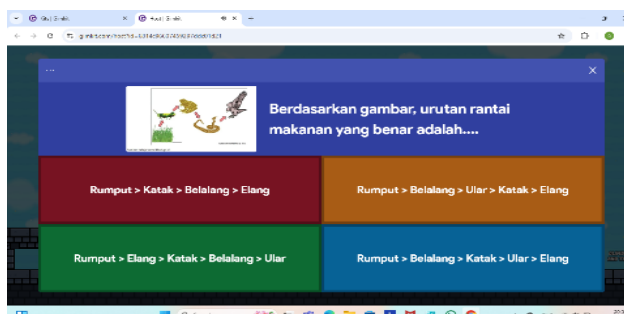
...

×

Berdasarkan gambar, urutan rantai makanan yang benar adalah....

Rumput > Katak > Belalang > Elang

Rumput > Belalang > Ular > Katak > Elang

Rumput > Elang > Katak > Belalang > Ular

Rumput > Belalang > Katak > Ular > Elang